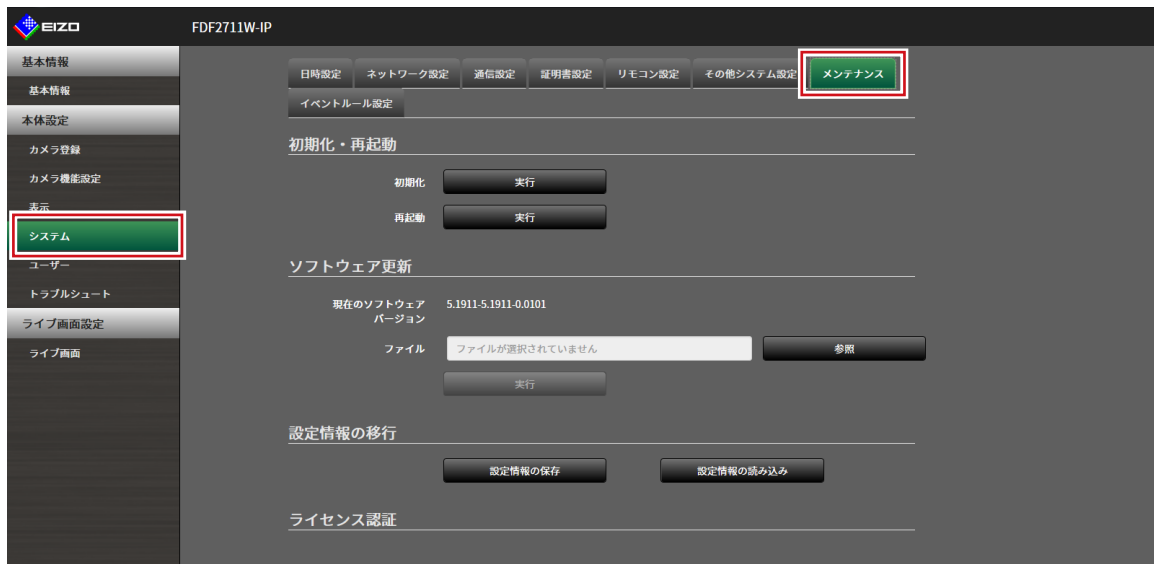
EIZO

FDF2711W-IP

基本情報
基本情報
本体設定
カメラ登録
カメラ機能設定
表示
システム
ユーザー
トラブルシュート
ライブ画面設定
ライブ画面

日時設定 ネットワーク設定 通信設定 証明書設定 リモコン設定 その他システム設定 メンテナンス
イベントルール設定

初期化・再起動
初期化 実行
再起動 実行

ソフトウェア更新
現在のソフトウェアバージョン 5.1911-5.1911-0.0101
ファイル ファイルが選択されていません 参照
実行

設定情報の移行
設定情報の保存 設定情報の読み込み

ライセンス認証